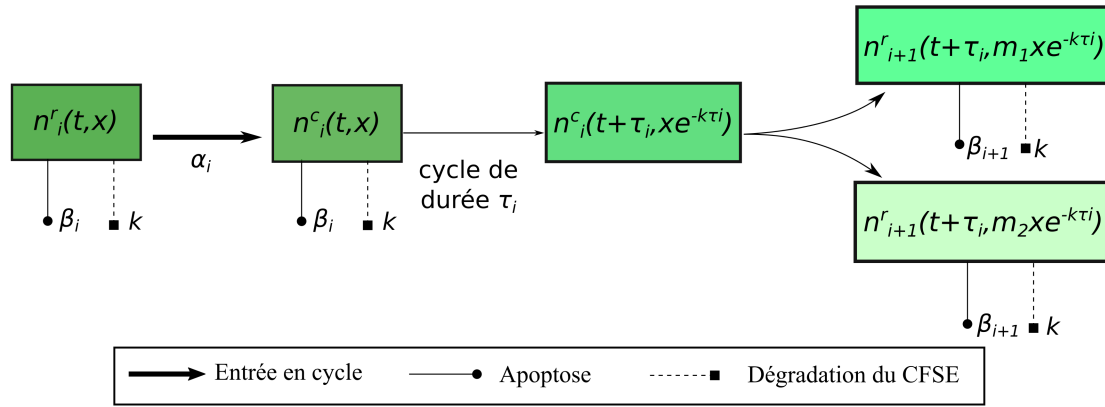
$n^r_i(t,x)$

$\alpha_i$

$\beta_i$ $k$

$n^c_i(t,x)$

$\beta_i$ $k$

cycle de durée $\tau_i$

$n^c_i(t+\tau_i,xe^{-k\tau i})$

$n^r_{i+1}(t+\tau_i,m_1xe^{-k\tau i})$

$\beta_{i+1}$ $k$

$n^r_{i+1}(t+\tau_i,m_2xe^{-k\tau i})$

$\beta_{i+1}$ $k$

Entrée en cycle Apoptose Dégradation du CFSE